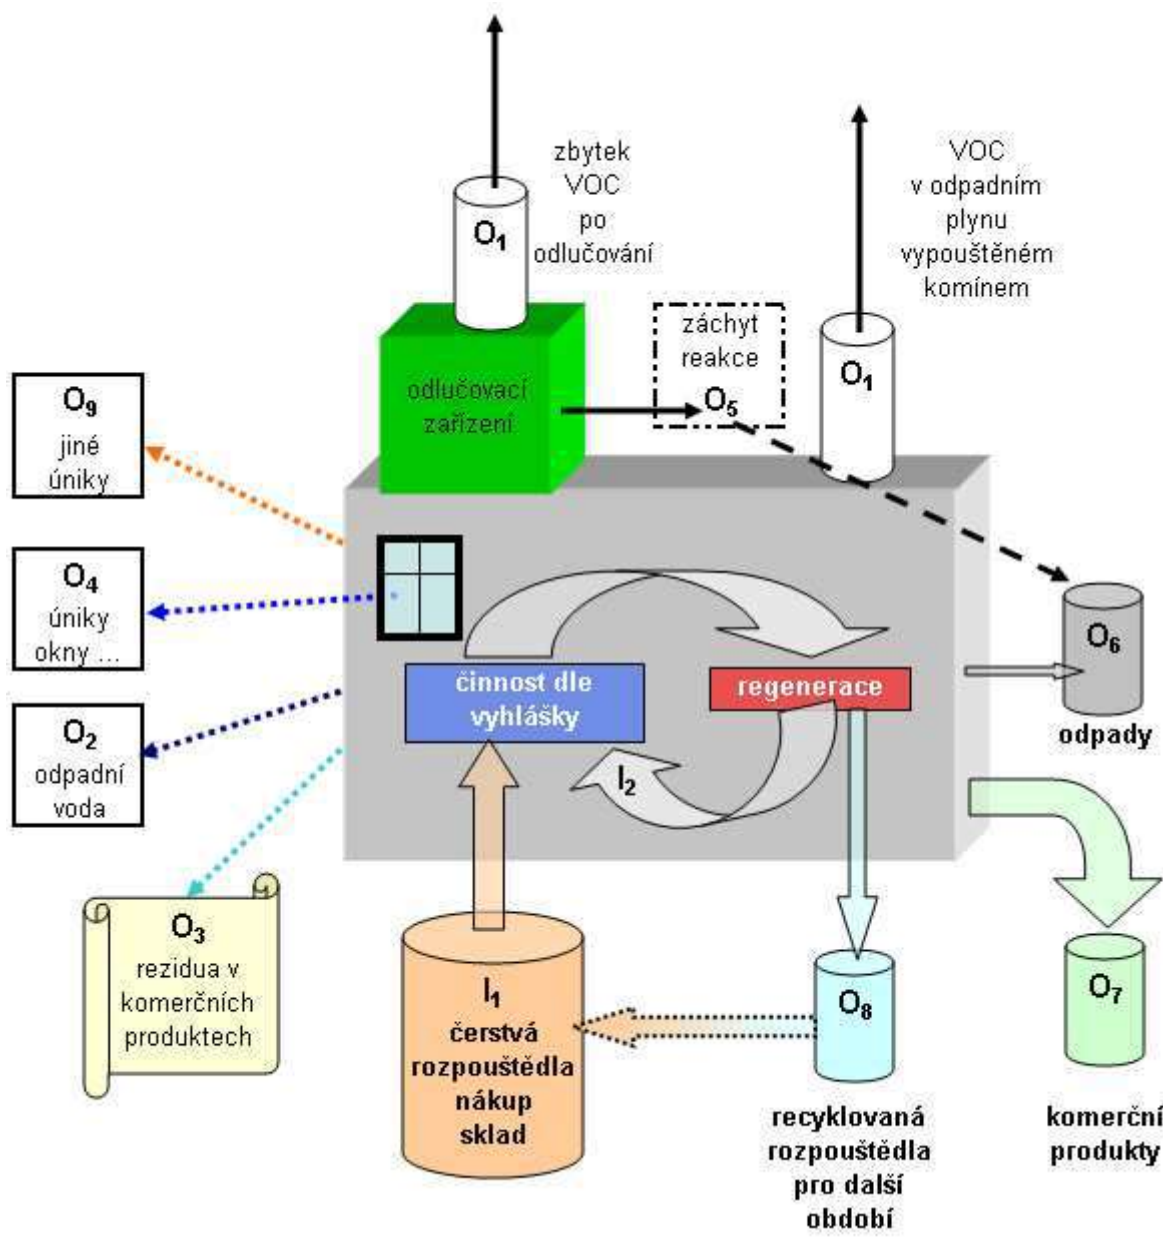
$O_1$

zbytek VOC po odlučování

VOC v odpadním plynu vypouštěném komínem

$O_1$

odlučovací zařízení

záchyt reakce $O_5$

$O_9$ jiné úniky

$O_4$ úniky okny ...

$O_2$ odpadní voda

činnost dle vyhlášky

regenerace

$I_2$

$O_6$

odpady

$O_3$ rezidua v komerčních produktech

$I_1$ čerstvá rozpouštědla nákup sklad

$O_8$

recyklovaná rozpouštědla pro další období

$O_7$

komerční produkty